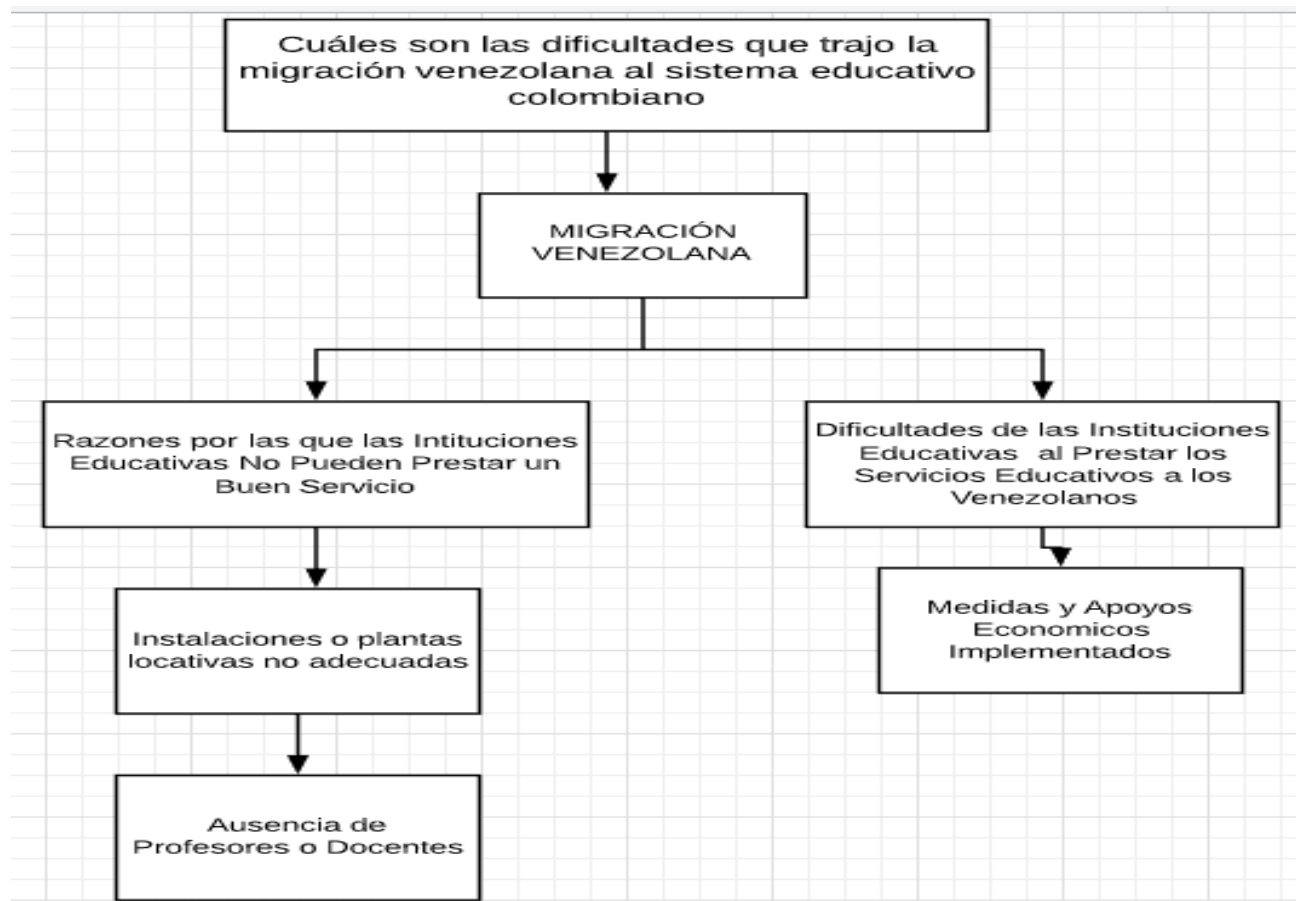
Cuáles son las dificultades que trajo la migración venezolana al sistema educativo colombiano

MIGRACIÓN VENEZOLANA

Razones por las que las Intituciones Educativas No Pueden Prestar un Buen Servicio

Instalaciones o plantas locativas no adecuadas

Ausencia de Profesores o Docentes

Dificultades de las Instituciones Educativas al Prestar los Servicios Educativos a los Venezolanos

Medidas y Apoyos Economicos Implementados